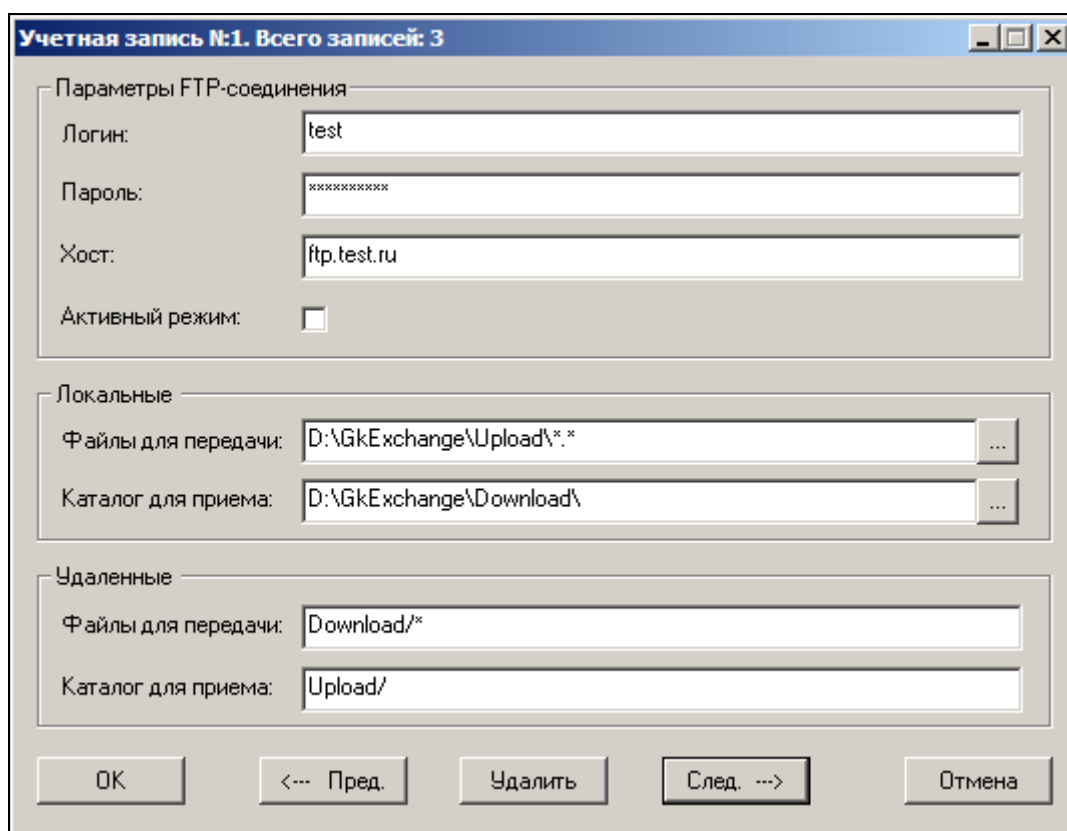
Учетная запись N:1. Всего записей: 3

Параметры FTP-соединения

Логин: test

Пароль: **********

Хост: ftp.test.ru

Активный режим:

Локальные

Файлы для передачи: D:\GkExchange\Upload\*.* ...

Каталог для приема: D:\GkExchange\Download\ ...

Удаленные

Файлы для передачи: Download/*

Каталог для приема: Upload/

OK <--- Пред. Удалить След. ---> Отмена